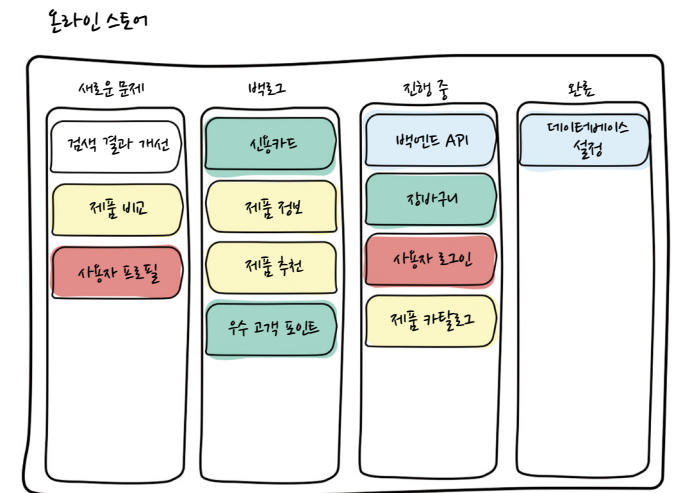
온라인 스토어

새로운 문제

검색 결과 개선

제품 비교

사용자 프로필

백로그

신용카드

제품 정보

제품 추천

우수 고객 포인트

진행 중

백엔드 API

장바구니

사용자 로그인

제품 카탈로그

완료

데이터베이스 설정